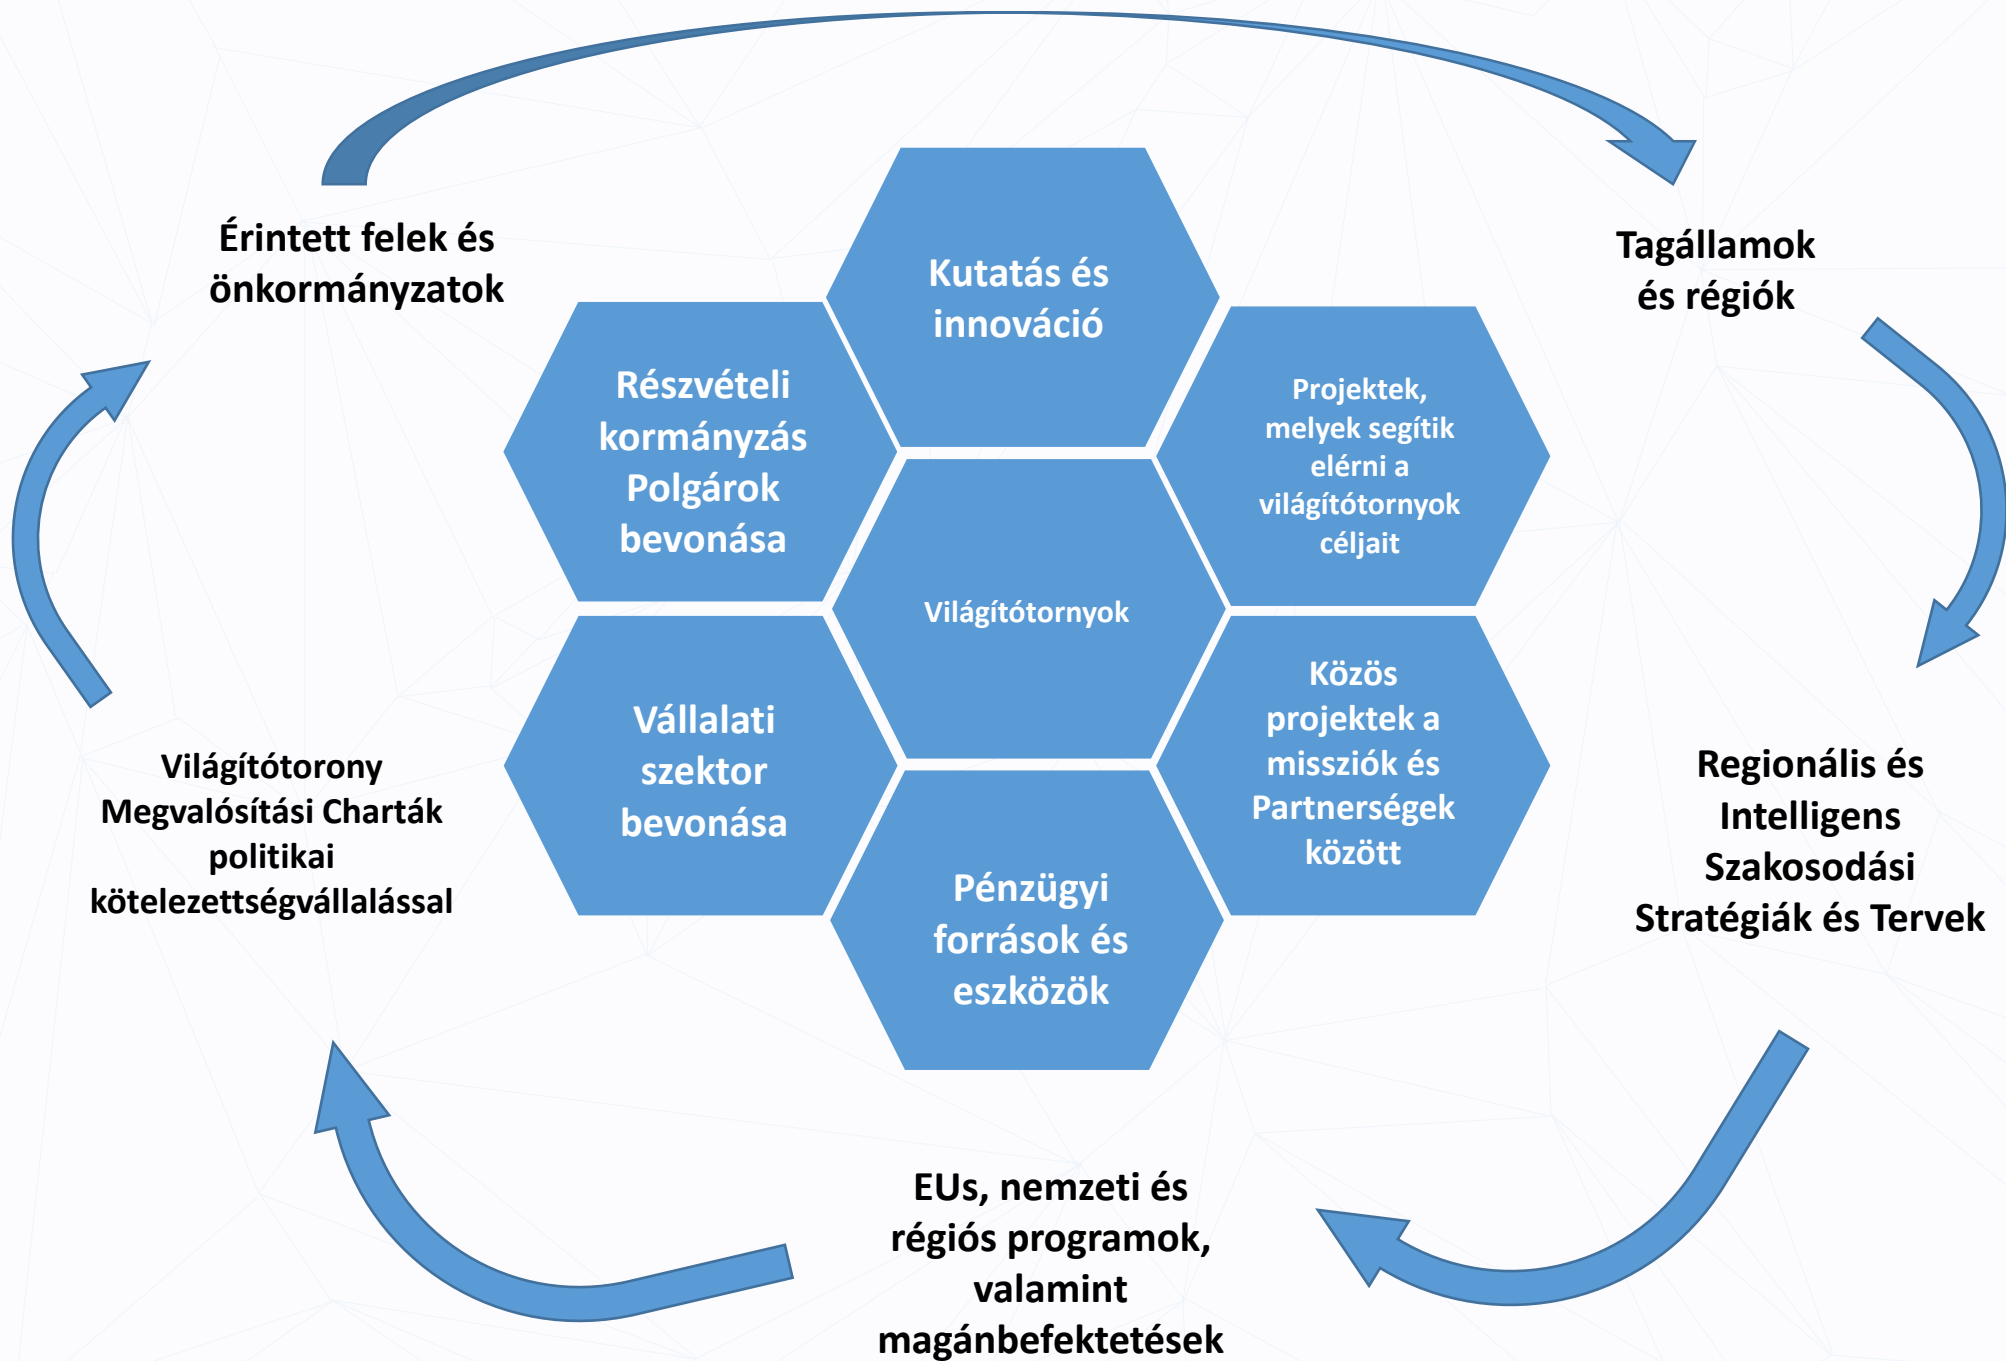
Érintett felek és önkormányzatok

Tagállamok és régiók

Kutatás és innováció

Részvételi kormányzás Polgárok bevonása

Projektek, melyek segítik elérni a világítótornyok céljait

Világítótornyok

Vállalati szektor bevonása

Közös projektek a missziók és Partnerségek között

Pénzügyi források és eszközök

Világítótorony Megvalósítási Charták politikai kötelezettségvállalással

Regionális és Intelligens Szakosodási Stratégiák és Tervek

EUs, nemzeti és régiós programok, valamint magánbefektetések